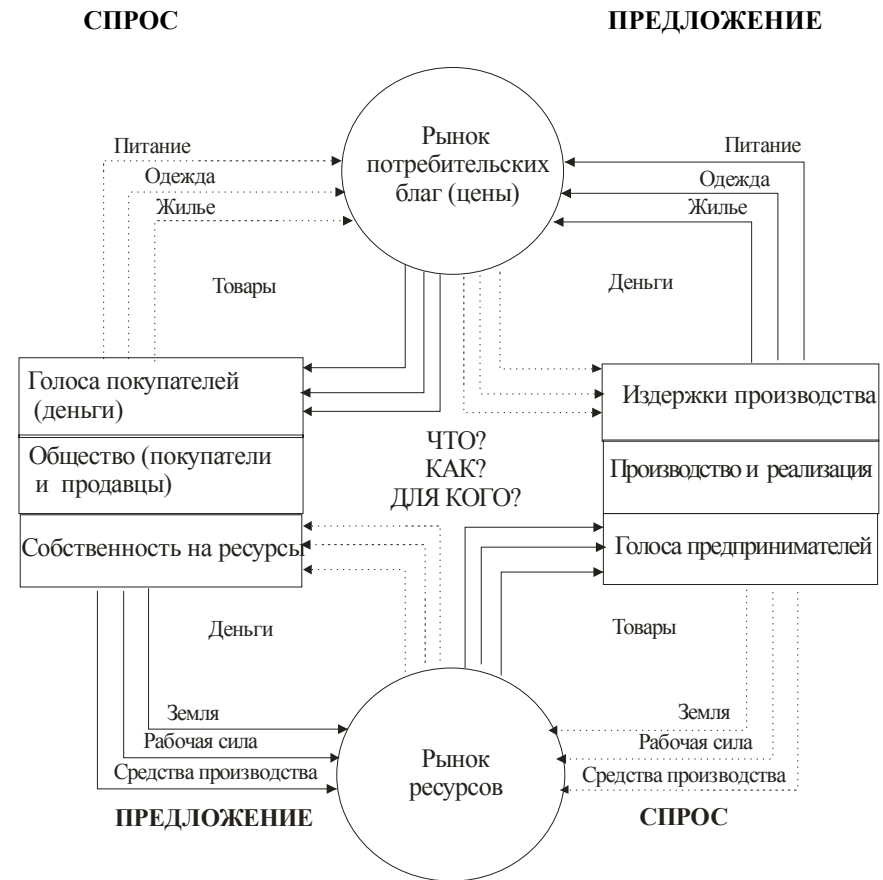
СПРОС

ПРЕДЛОЖЕНИЕ

Питание

Одежда

Жилье

Рынок потребительских благ (цены)

Питание

Одежда

Жилье

Товары

Деньги

Голоса покупателей (деньги)

Общество (покупатели и продавцы)

Собственность на ресурсы

ЧТО?
КАК?
ДЛЯ КОГО?

Издержки производства

Производство и реализация

Голоса предпринимателей

Деньги

Товары

Земля

Рабочая сила

Средства производства

Рынок ресурсов

Земля

Рабочая сила

Средства производства

ПРЕДЛОЖЕНИЕ

СПРОС